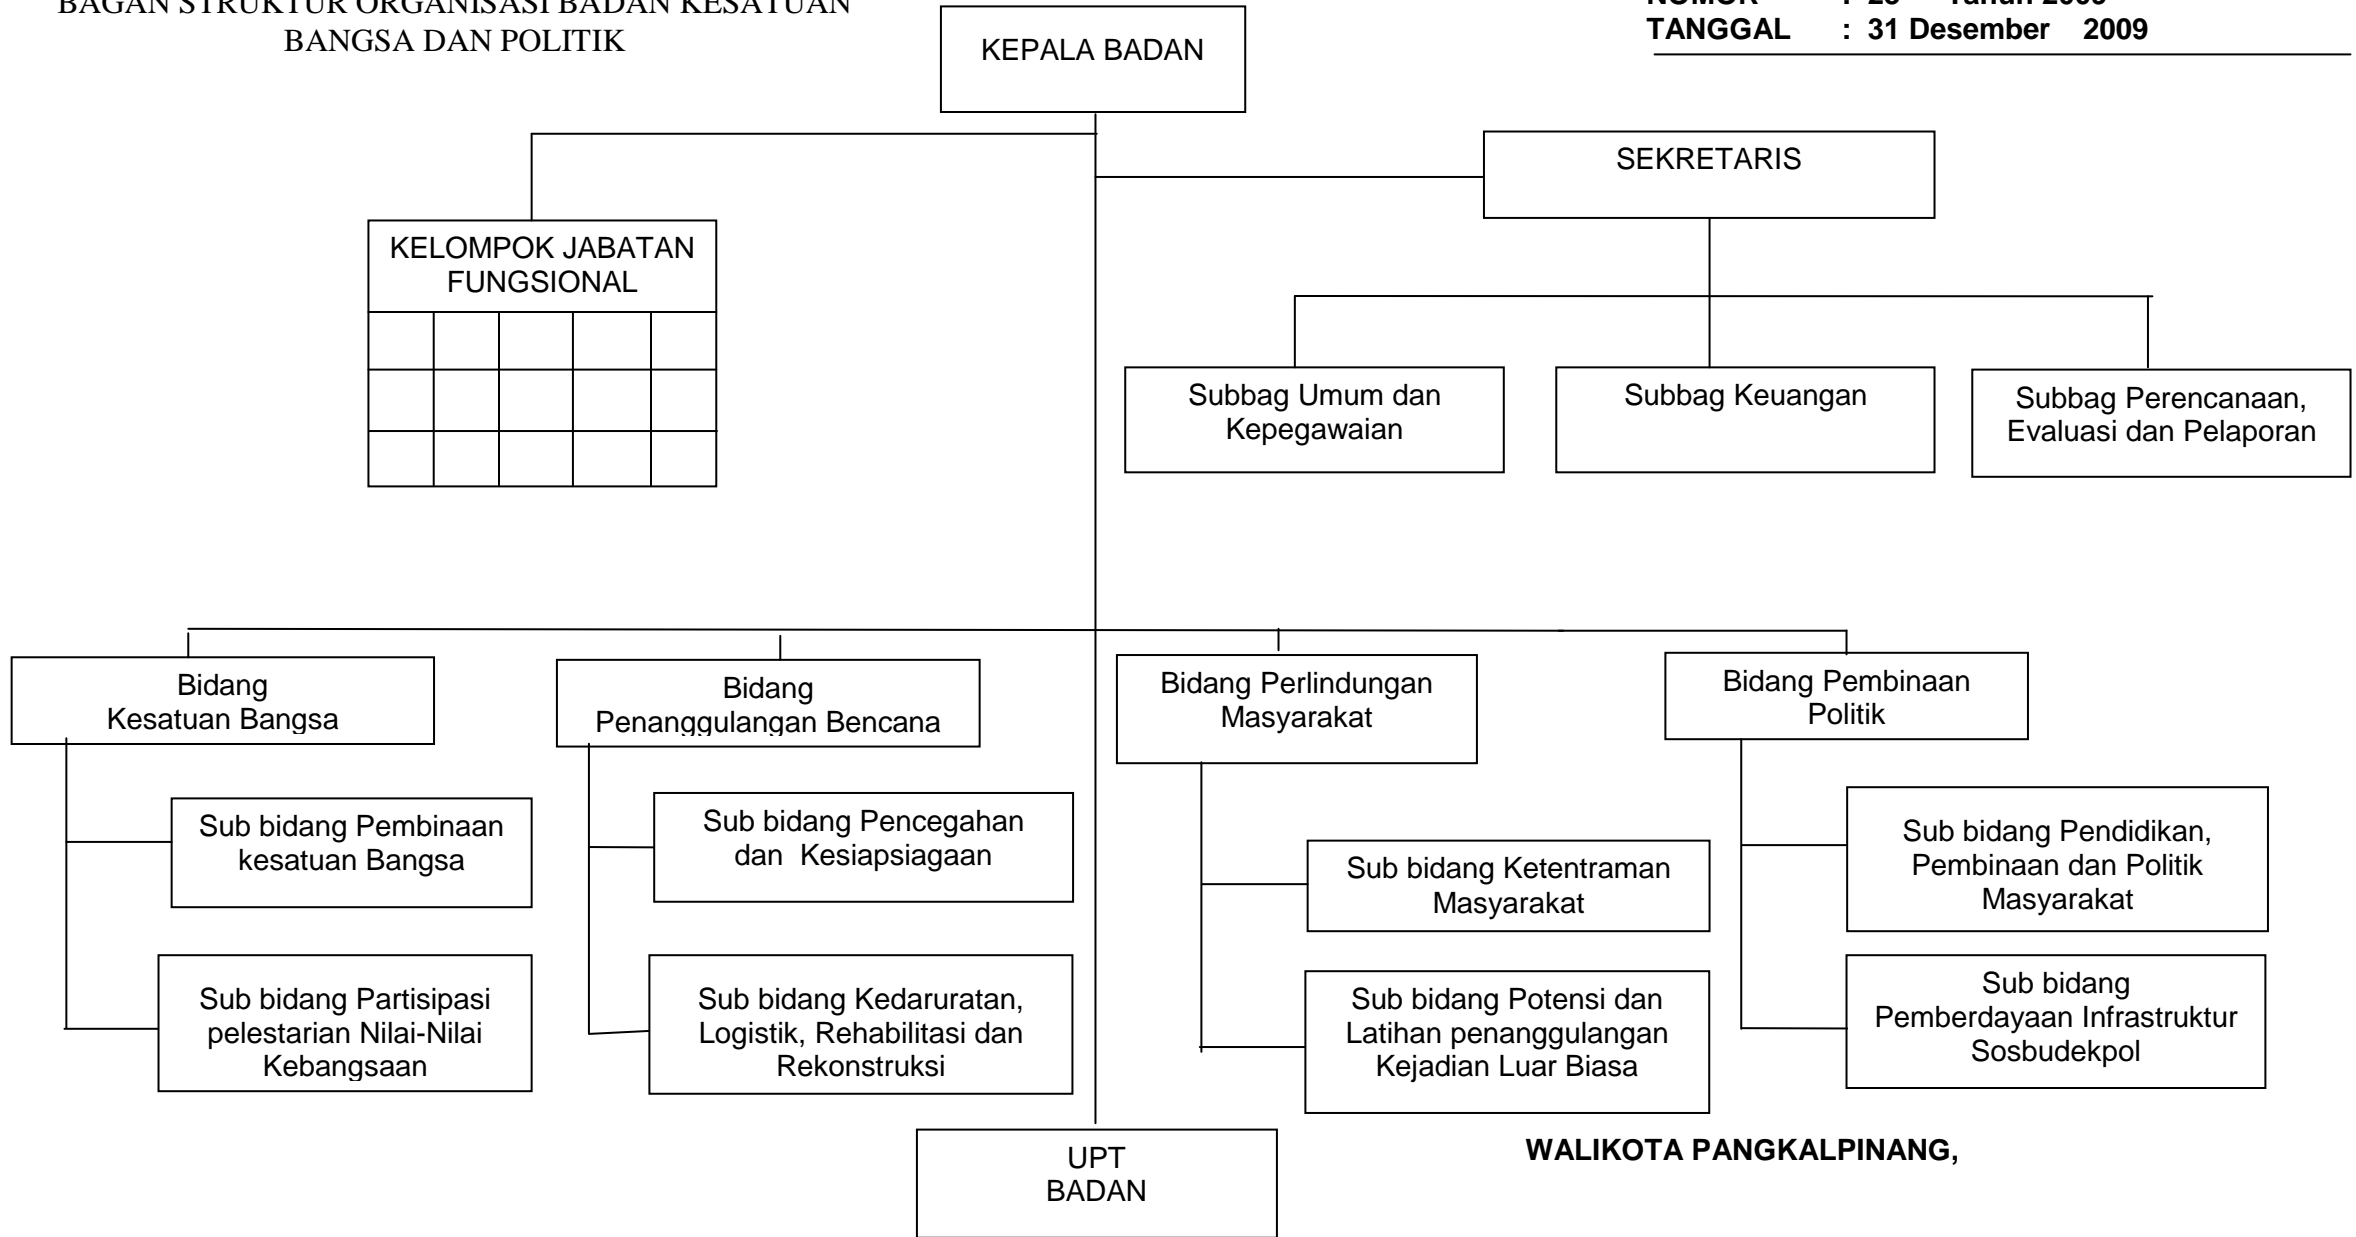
BAGAN STRUKTUR ORGANISASI BADAN KESATUAN BANGSA DAN POLITIK

NOMOR : 25 Tahun 2009
TANGGAL : 31 Desember 2009

KEPALA BADAN

SEKRETARIS

KELOMPOK JABATAN FUNGSIONAL

Subbag Umum dan Kepegawaian

Subbag Keuangan

Subbag Perencanaan, Evaluasi dan Pelaporan

Bidang Kesatuan Bangsa

Bidang Penanggulangan Bencana

Bidang Perlindungan Masyarakat

Bidang Pembinaan Politik

Sub bidang Pembinaan kesatuan Bangsa

Sub bidang Partisipasi pelestarian Nilai-Nilai Kebangsaan

Sub bidang Pencegahan dan Kesiapsiagaan

Sub bidang Kedaruratan, Logistik, Rehabilitasi dan Rekonstruksi

Sub bidang Ketentraman Masyarakat

Sub bidang Potensi dan Latihan penanggulangan Kejadian Luar Biasa

Sub bidang Pendidikan, Pembinaan dan Politik Masyarakat

Sub bidang Pemberdayaan Infrastruktur Sosbudekpol

UPT BADAN

WALIKOTA PANGKALPINANG,